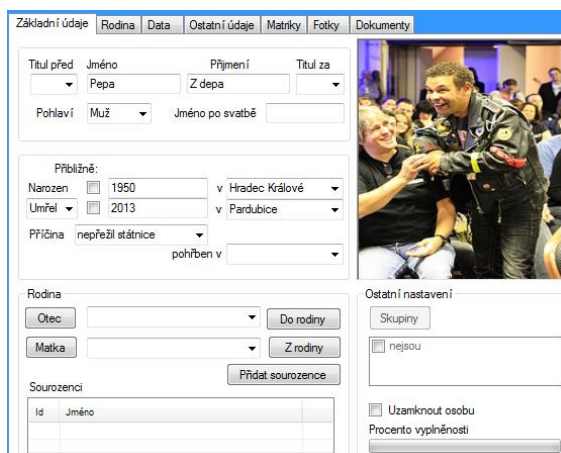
Základní údaje | Rodina | Data | Ostatní údaje | Matriky | Fotky | Dokumenty

Titul před
Jméno
Pepa
Příjmení
Z depa
Titul za

Pohlaví
Muž
Jméno po svatbě

Přibližně:
Narozen
1950
v Hradec Králové
Umřel
2013
v Pardubice
Příčina
nepřežil státnice
pohřben v

Rodina
Otec
Do rodiny
Matka
Z rodiny
Přidat sourozence
Sourozenci

| Id | Jméno |
|---|---|

Ostatní nastavení
Skupiny
nejsou
Uzamknout osobu
Procento vyplněnosti